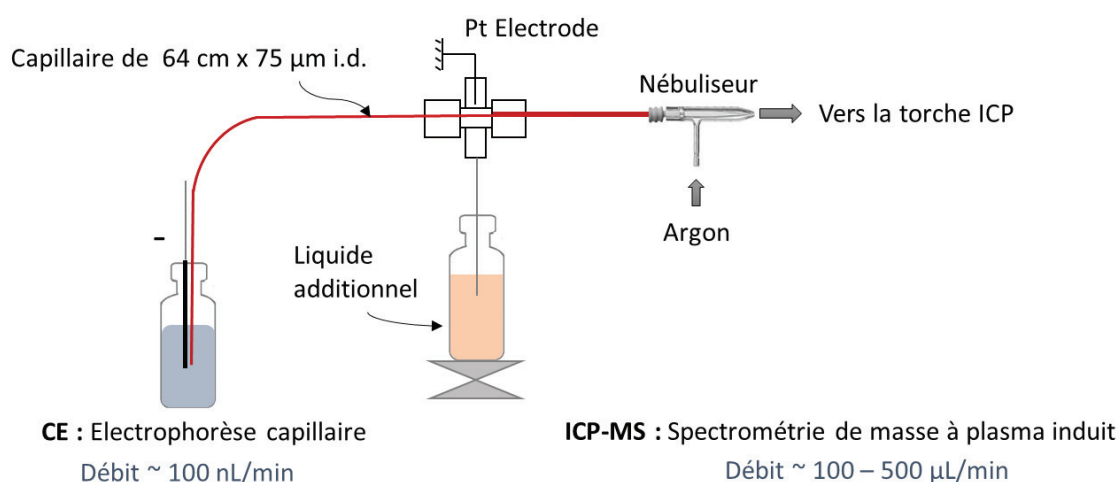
Pt Electrode

Capillaire de 64 cm x 75 µm i.d.

Nébuliseur

Vers la torche ICP

Argon

-

Liquide additionnel

**CE :** Electrophorèse capillaire
Débit ~ 100 nL/min

**ICP-MS :** Spectrométrie de masse à plasma induit
Débit ~ 100 – 500 µL/min